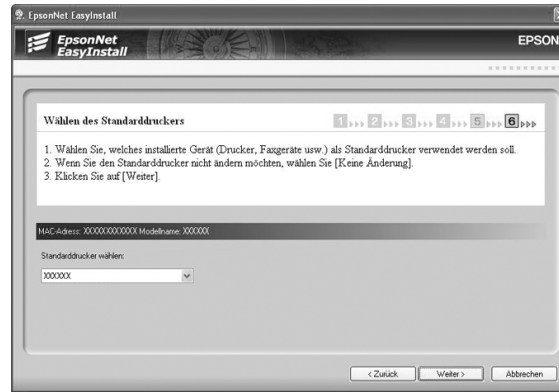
EpsonNet EasyInstall

EpsonNet EasyInstall

EPSON

Wählen des Standarddruckers

1 2 3 4 5 6

1. Wählen Sie, welches installierte Gerät (Drucker, Faxgeräte usw.) als Standarddrucker verwendet werden soll.
2. Wenn Sie den Standarddrucker nicht ändern möchten, wählen Sie [Keine Änderung].
3. Klicken Sie auf [Weiter].

MAC-Adress: XXXXXXXXXXXX Modellname: XXXXXX

Standarddrucker wählen:

XXXXXX

< Zurück Weiter > Abbrechen